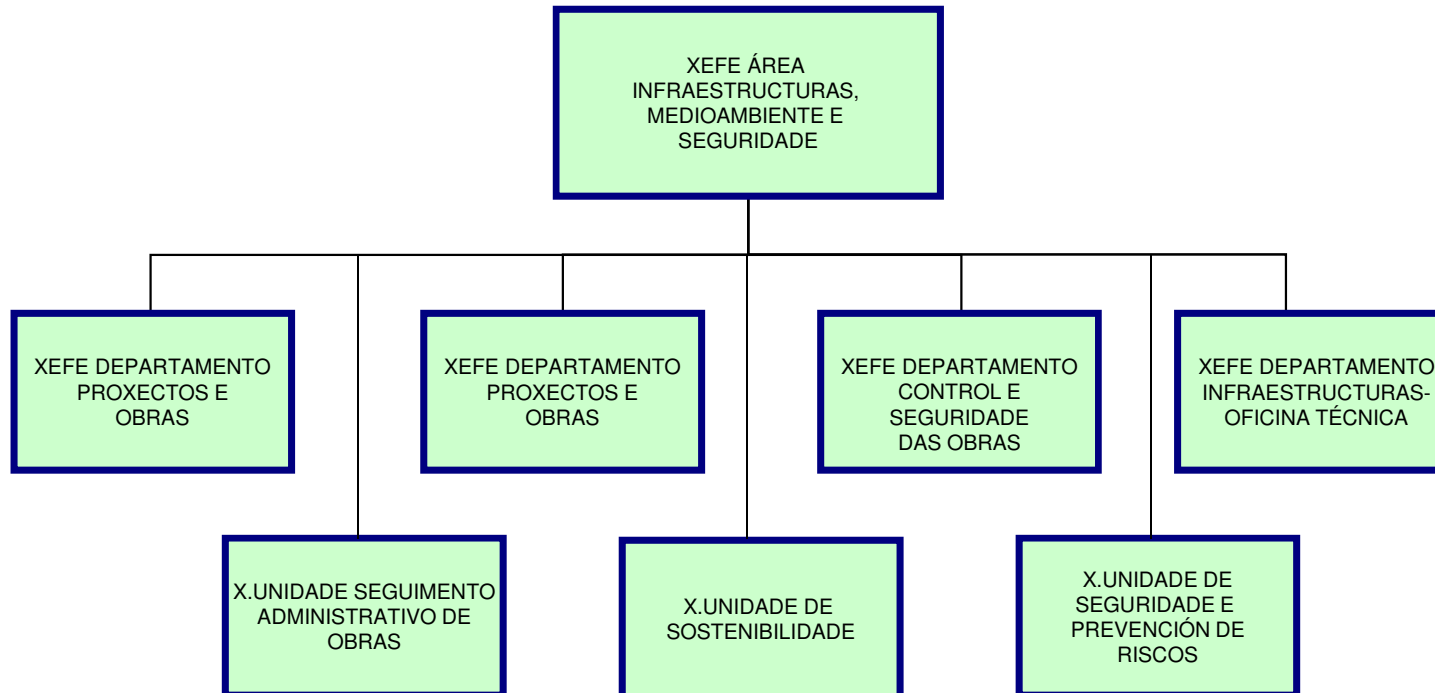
XEFE ÁREA INFRAESTRUCTURAS, MEDIOAMBIENTE E SEGURIDADE

XEFE DEPARTAMENTO PROXECTOS E OBRAS

XEFE DEPARTAMENTO PROXECTOS E OBRAS

XEFE DEPARTAMENTO CONTROL E SEGURIDADE DAS OBRAS

XEFE DEPARTAMENTO INFRAESTRUCTURAS-OFICINA TÉCNICA

X.UNIDADE SEGUIMENTO ADMINISTRATIVO DE OBRAS

X.UNIDADE DE SOSTENIBILIDADE

X.UNIDADE DE SEGURIDADE E PREVENCIÓN DE RISCOS